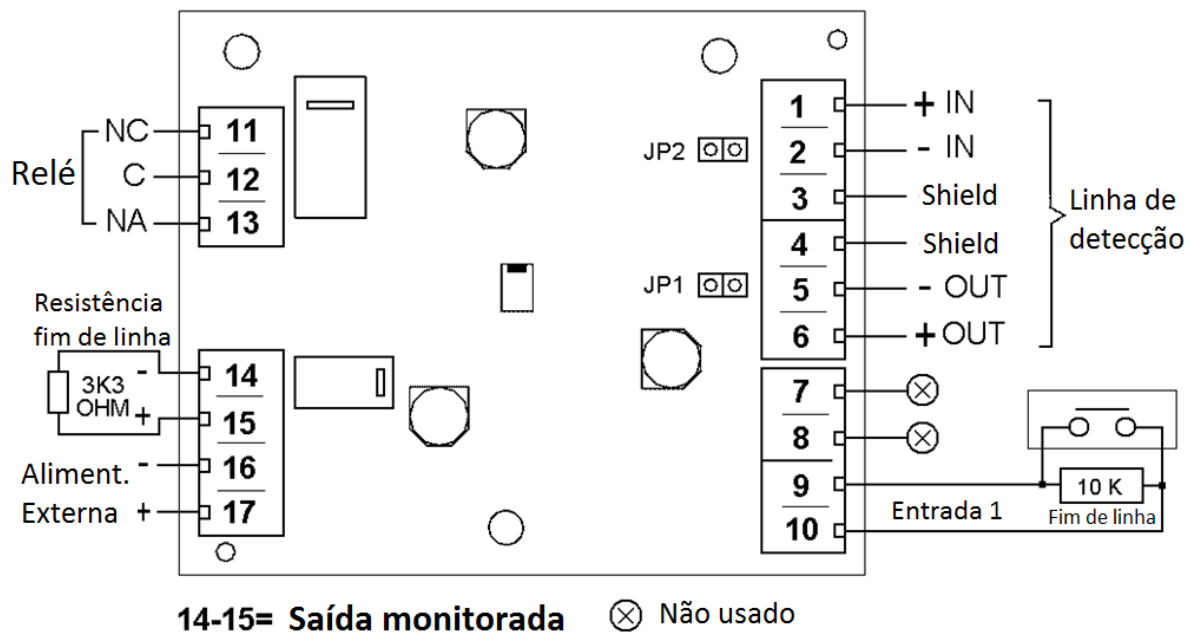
NC
Relé
C
NA
11
12
13
JP2
JP1
1
2
3
4
5
6
+ IN
- IN
Shield
Shield
- OUT
+ OUT
Linha de detecção
Resistência fim de linha
3K3 OHM
-
+
14
15
16
17
Aliment. Externa
-
+
7
8
9
10
10 K
Entrada 1
Fim de linha
14-15= Saída monitorada
⊗ Não usado